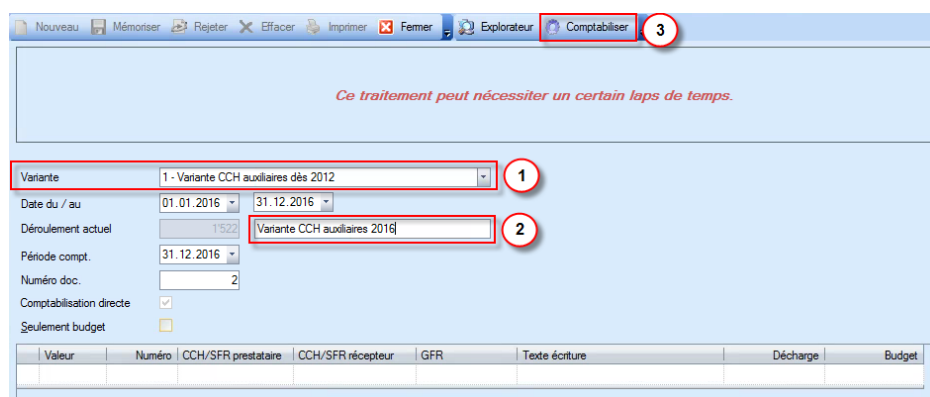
Nouveau Mémoriser Rejeter Effacer Imprimer Fermer Explorateur Comptabiliser 3

Ce traitement peut nécessiter un certain laps de temps.

Variante 1 - Variante CCH auxiliaires dès 2012 1
Date du / au 01.01.2016 31.12.2016
Déroulement actuel 1'522 Variante CCH auxiliaires 2016 2
Période compt. 31.12.2016
Numéro doc. 2
Comptabilisation directe
Seulement budget

| Valeur | Numéro | CCH/SFR prestataire | CCH/SFR récepteur | GFR | Texte écriture | Décharge | Budget |
|---|---|---|---|---|---|---|---|
| | | | | | | | |